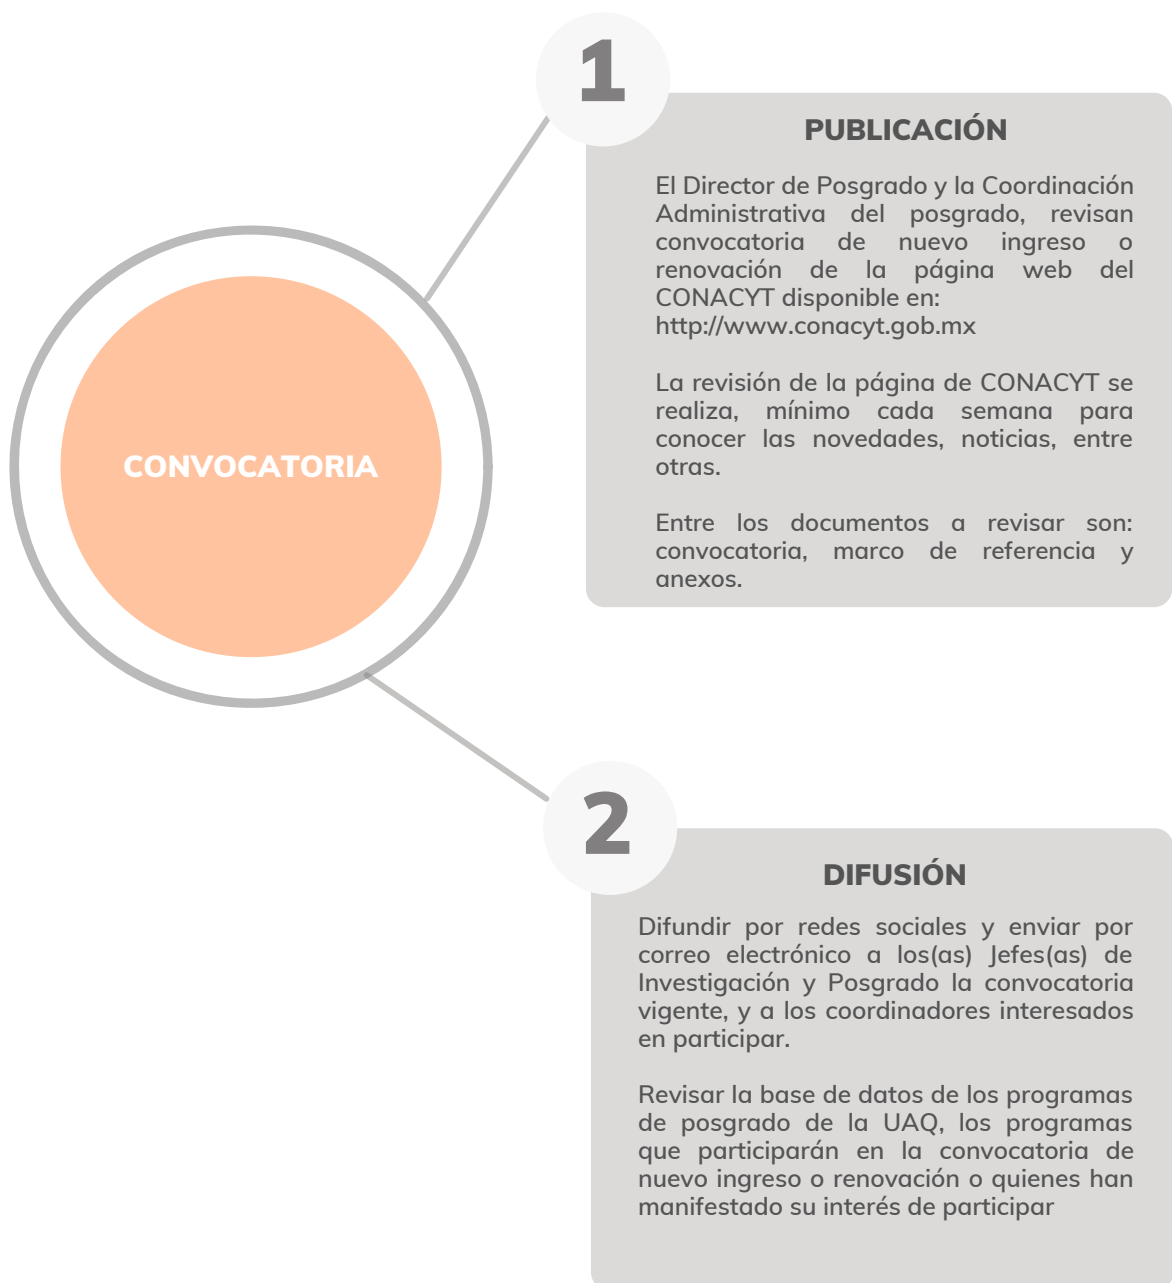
CONVOCATORIA

1

PUBLICACIÓN

El Director de Posgrado y la Coordinación Administrativa del posgrado, revisan convocatoria de nuevo ingreso o renovación de la página web del CONACYT disponible en:
http://www.conacyt.gob.mx

La revisión de la página de CONACYT se realiza, mínimo cada semana para conocer las novedades, noticias, entre otras.

Entre los documentos a revisar son: convocatoria, marco de referencia y anexos.

2

DIFUSIÓN

Difundir por redes sociales y enviar por correo electrónico a los(as) Jefes(as) de Investigación y Posgrado la convocatoria vigente, y a los coordinadores interesados en participar.

Revisar la base de datos de los programas de posgrado de la UAQ, los programas que participarán en la convocatoria de nuevo ingreso o renovación o quienes han manifestado su interés de participar